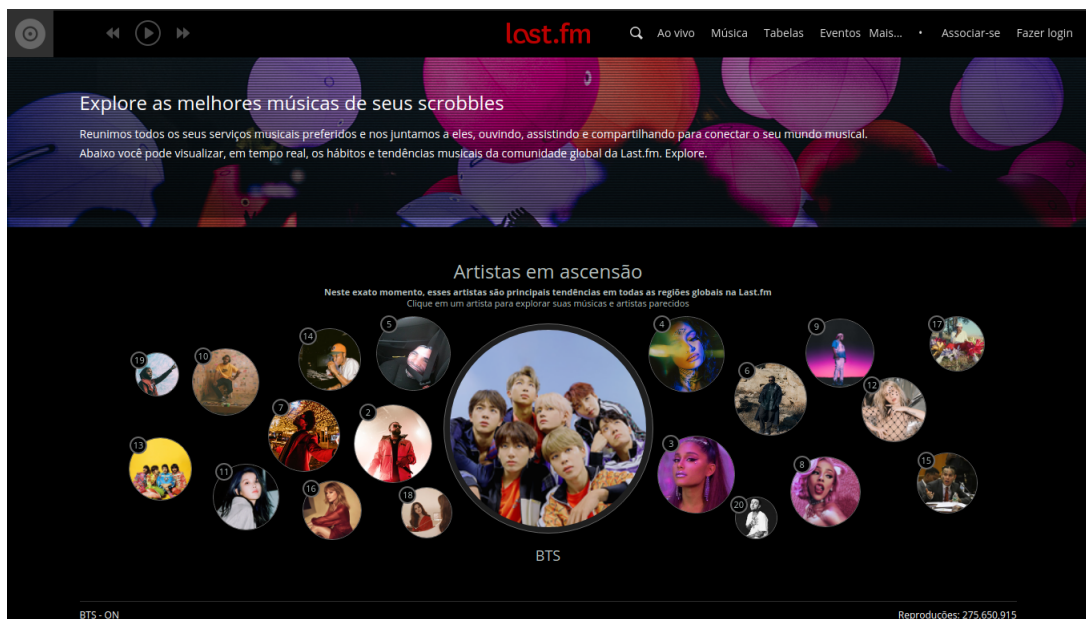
last.fm

Ao vivo Música Tabelas Eventos Mais... • Associar-se Fazer login

Explore as melhores músicas de seus scrobbles

Reunimos todos os seus serviços musicais preferidos e nos juntamos a eles, ouvindo, assistindo e compartilhando para conectar o seu mundo musical. Abaixo você pode visualizar, em tempo real, os hábitos e tendências musicais da comunidade global da Last.fm. Explore.

Artistas em ascensão

Neste exato momento, esses artistas são principais tendências em todas as regiões globais na Last.fm

Clique em um artista para explorar suas músicas e artistas parecidos

19 10 14 5 4 9 17 7 2 6 12 13 11 16 18 3 20 8 15

BTS

BTS - ON

Reproduções: 275.650.915